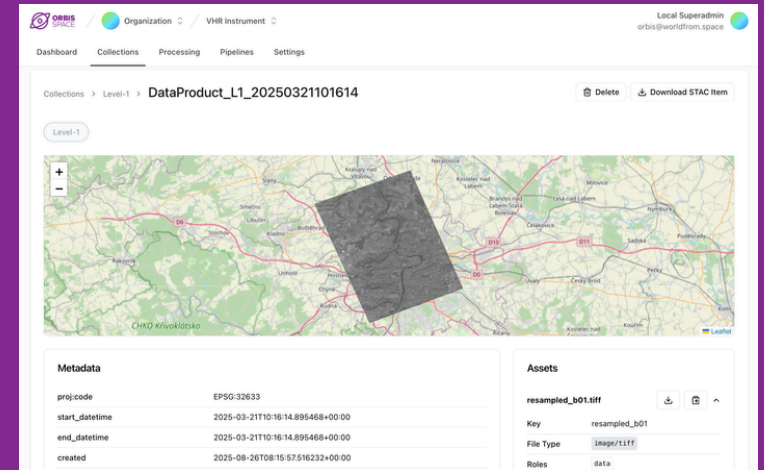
ORBIS SPACE / Organization / VHR Instrument

Local Superadmin
orbis@worldfrom.space

Dashboard Collections Processing Pipelines Settings

Collections > Level-1 > DataProduct_L1_20250321101614

Delete Download STAC Item

Level-1

+
−

Slaný
Kralupy nad Vltavou
Neratovice
Kostelec nad Labem
Brandýs nad Labem-Stará Boleslav
Mělník
Milovice
Lysá nad Labem
Nymburk
Čelákovice
Kladno
Buštěhrad
Unhošť
Rakovník
Beroun
Úvaly
Český Brod
Sadská
Pečky
Poděbrady
Kouřim
Kostelec nad Černými lesy
Černošice
CHKO Křivoklátsko
D6
D10
D11
D0
Leaflet

Metadata

| | |
|---|---|
| proj:code | EPSG:32633 |
| start_datetime | 2025-03-21T10:16:14.895468+00:00 |
| end_datetime | 2025-03-21T10:16:14.895468+00:00 |
| created | 2025-08-26T08:15:57.516232+00:00 |

Assets

resampled_b01.tiff

| | |
|---|---|
| Key | resampled_b01 |
| File Type | image/tiff |
| Roles | data |